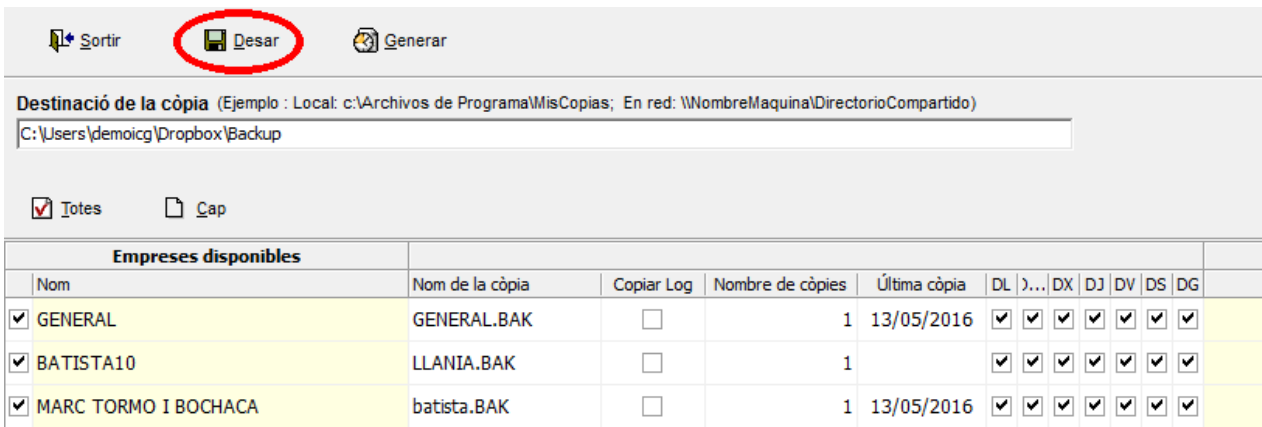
Sortir Desar Generar

Destinació de la còpia (Ejemplo : Local: c:\Archivos de Programa\MisCopias; En red: \\NombreMaquina\DirectorioCompartido)

C:\Users\demoicg\Dropbox\Backup

Totes Cap

| Empreses disponibles | | | | | | | | | | | | |
|---|---|---|---|---|---|---|---|---|---|---|---|---|
| Nom | Nom de la còpia | Copiar Log | Nombre de còpies | Última còpia | DL | ... | DX | DJ | DV | DS | DG |
| GENERAL | GENERAL.BAK | | 1 | 13/05/2016 | | | | | | | |
| BATISTA10 | LLANIA.BAK | | 1 | | | | | | | | |
| MARC TORMO I BOCHACA | batista.BAK | | 1 | 13/05/2016 | | | | | | | |